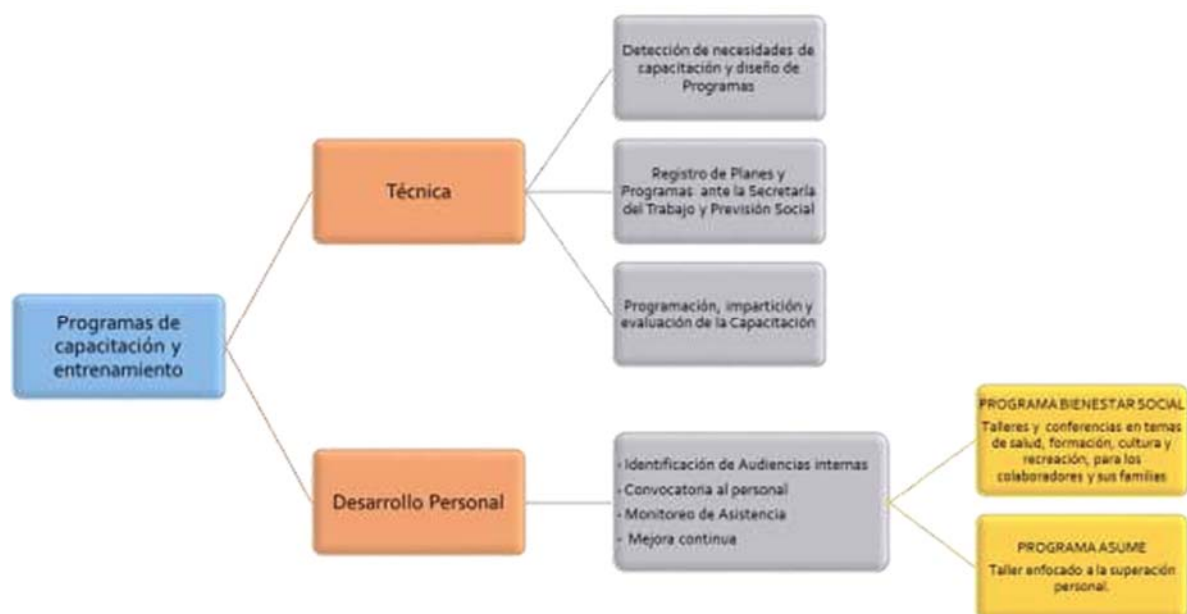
Programas de capacitación y entrenamiento

Técnica

Detección de necesidades de capacitación y diseño de Programas

Registro de Planes y Programas ante la Secretaría del Trabajo y Previsión Social

Programación, impartición y evaluación de la Capacitación

Desarrollo Personal

- Identificación de Audiencias internas
- Convocatoria al personal
- Monitoreo de Asistencia
- Mejora continua

PROGRAMA BIENESTAR SOCIAL
Talleres y conferencias en temas de salud, formación, cultura y recreación, para los colaboradores y sus familias

PROGRAMA ASUME
Taller enfocado a la superación personal.